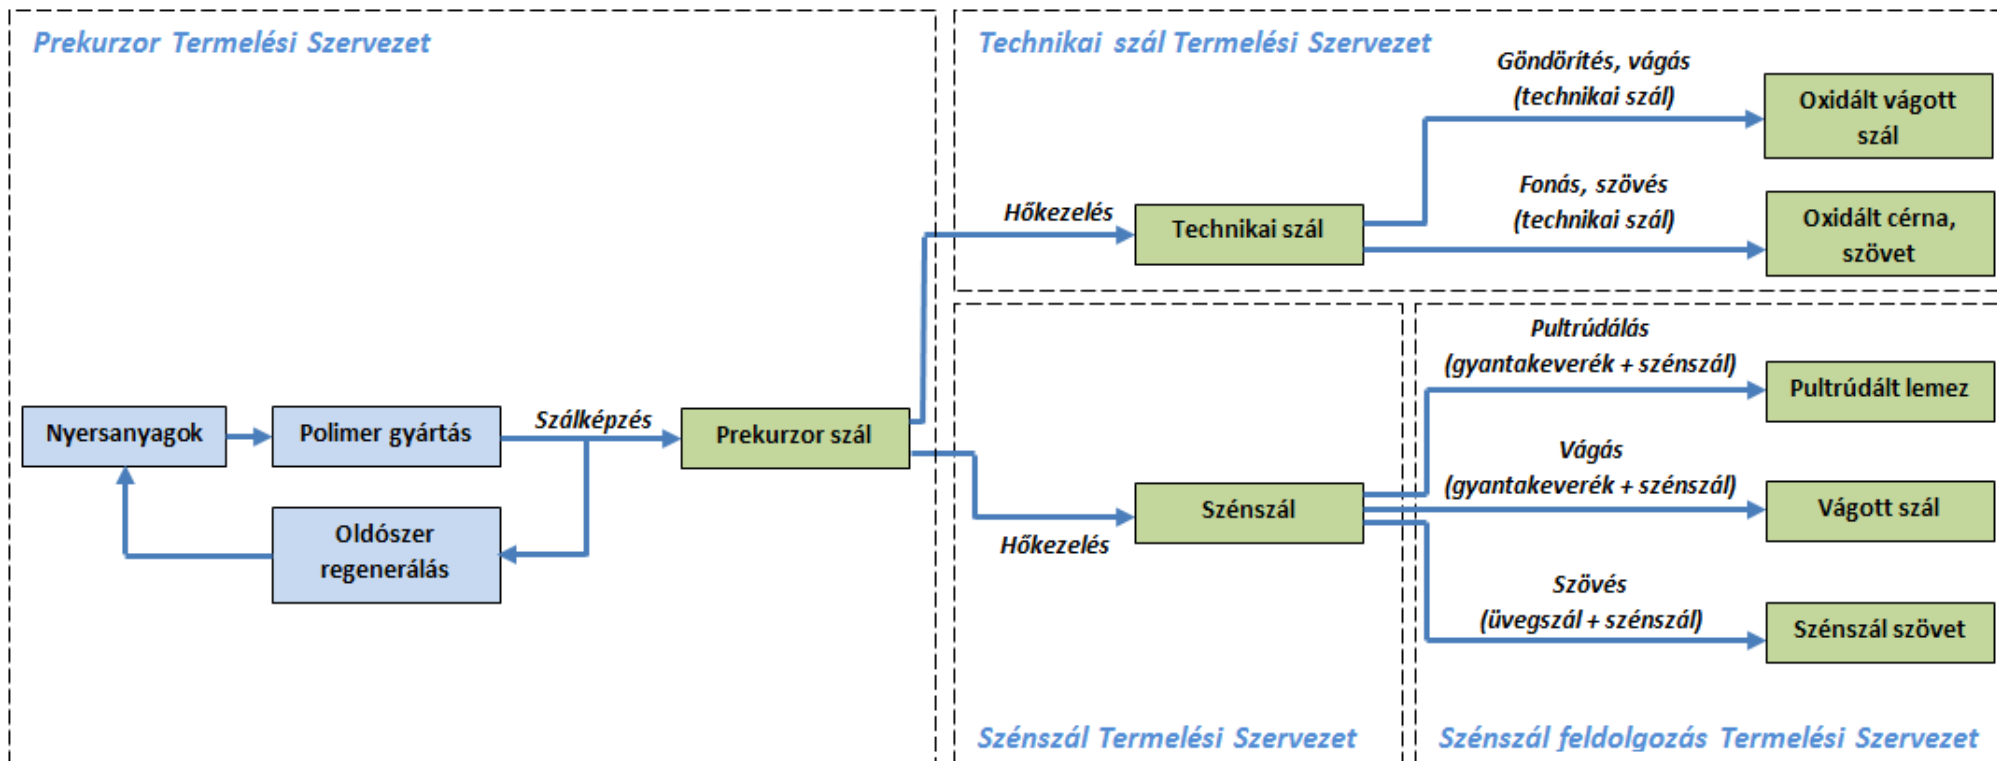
Prekurzor Termelési Szervezet

Nyersanyagok

Polimer gyártás

Szálképzés

Prekurzor szál

Oldószer regenerálás

Technikai szál Termelési Szervezet

Hőkezelés

Technikai szál

Göndörítés, vágás (technikai szál)

Oxidált vágott szál

Fonás, szövés (technikai szál)

Oxidált cérna, szövet

Hőkezelés

Szénszál

Pultrúdálás (gyantakeverék + szénszál)

Pultrúdált lemez

Vágás (gyantakeverék + szénszál)

Vágott szál

Szövés (üvegszál + szénszál)

Szénszál szövet

Szénszál Termelési Szervezet

Szénszál feldolgozás Termelési Szervezet